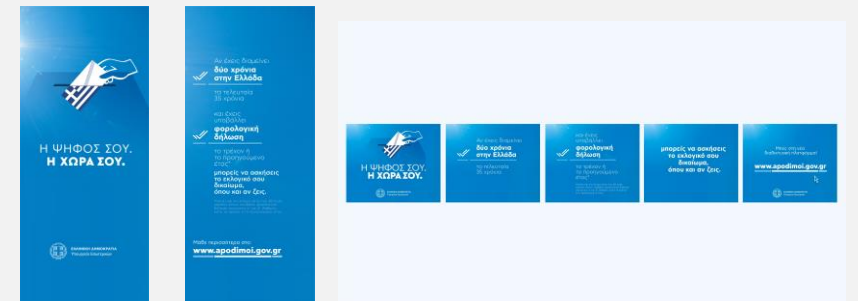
Η ΨΗΦΟΣ ΣΟΥ.
Η ΧΩΡΑ ΣΟΥ.

ΕΛΛΗΝΙΚΗ ΔΗΜΟΚΡΑΤΙΑ
Υπουργείο Εσωτερικών

Αν έχεις διαμείνει
δύο χρόνια στην Ελλάδα
τα τελευταία 35 χρόνια

και έχεις υποβάλλει
φορολογική δήλωση
το τρέχον ή το προηγούμενο έτος*

μπορείς να ασκήσεις το εκλογικό σου δικαίωμα, όπου και αν ζεις.

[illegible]

Μάθε περισσότερα στο:
www.apodimoi.gov.gr

Η ΨΗΦΟΣ ΣΟΥ.
Η ΧΩΡΑ ΣΟΥ.

Αν έχεις διαμείνει
δύο χρόνια στην Ελλάδα
τα τελευταία 35 χρόνια

και έχεις υποβάλλει
φορολογική δήλωση
το τρέχον ή το προηγούμενο έτος*

μπορείς να ασκήσεις το εκλογικό σου δικαίωμα, όπου και αν ζεις.

Μάθε στο για περισσότερες πληροφορίες:
www.apodimoi.gov.gr